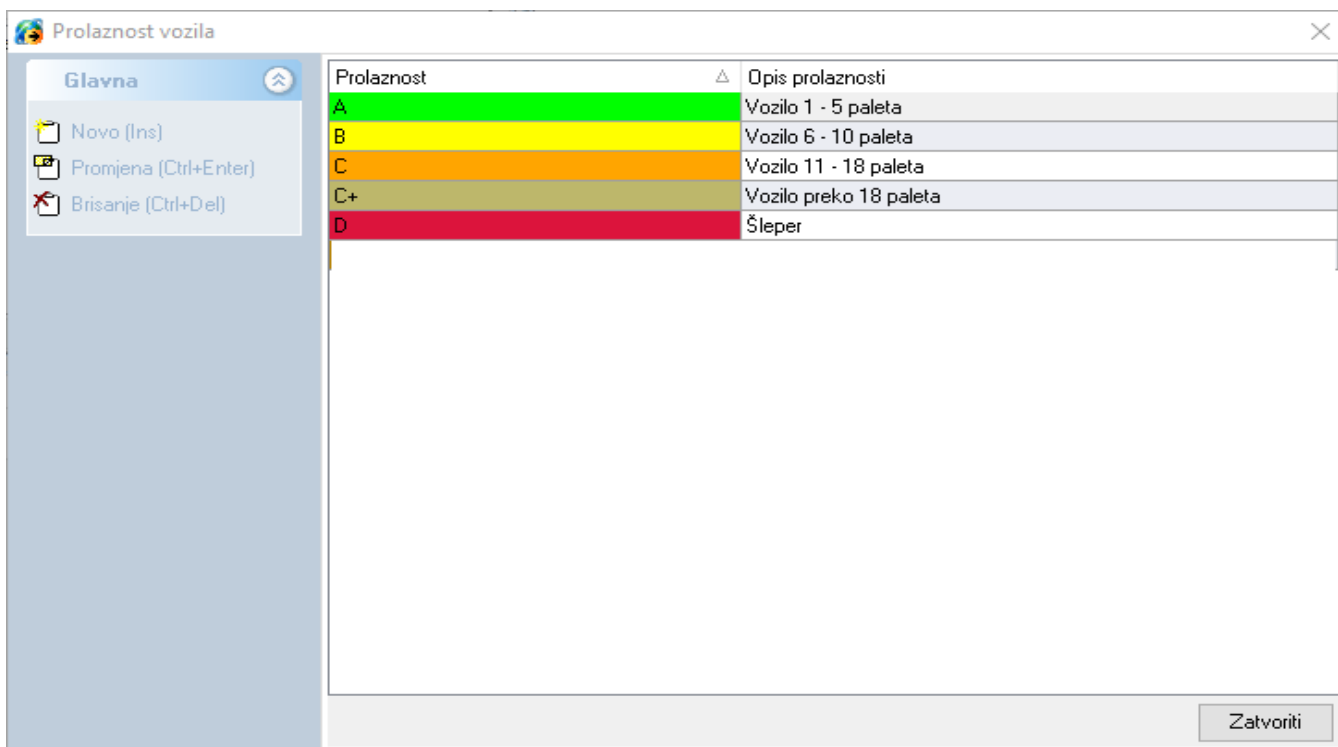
Prolaznost vozila

Glavna

Novo (Ins)
Promjena (Ctrl+Enter)
Brisanje (Ctrl+Del)

| Prolaznost | Opis prolaznosti |
|---|---|
| A | Vozilo 1 - 5 paleta |
| B | Vozilo 6 - 10 paleta |
| C | Vozilo 11 - 18 paleta |
| C+ | Vozilo preko 18 paleta |
| D | Šleper |

Zatvoriti